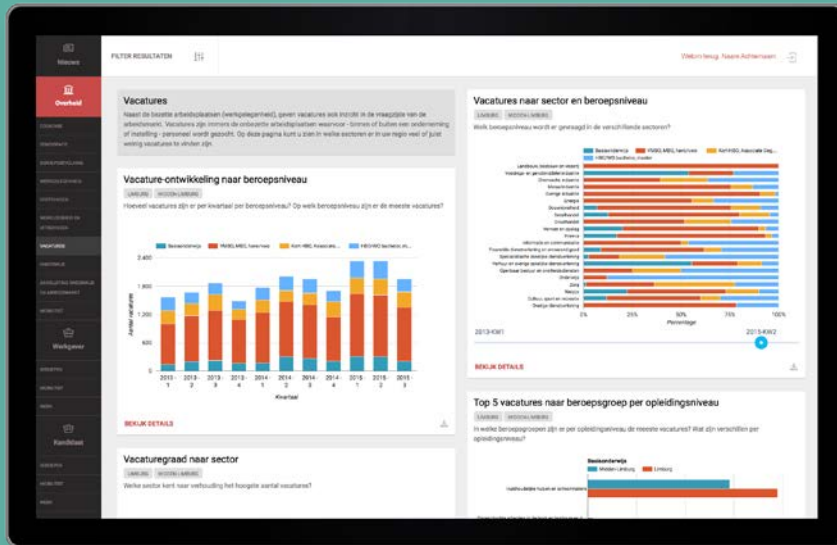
Nieuws

Overheid

Werkgever

Kandidaat

FILTER RESULTATEN

Welkom terug, Naam Achternaam

Vacatures

Naast de bezette arbeidsplaatsen (werkgelegenheid), gaven vacatures ook inzicht in de vraagzijde van de arbeidsmarkt. Vacatures zijn immers de onbezette arbeidsplaatsen waarvoor - binnen of buiten een onderneming of instelling - personeel wordt gezocht. Op deze pagina kunt u zien in welke sectoren er in uw regio veel of juist weinig vacatures te vinden zijn.

Vacature-ontwikkeling naar beroepsniveau

LIMBURG MIDDEN-LIMBURG

Hoeveel vacatures zijn er per kwartaal per beroepsniveau? Op welk beroepsniveau zijn er de meeste vacatures?

Basisonderwijs VMBO,MBO, havo/vwo Kort HBO, Associat... HBO/WO bachelor, m...

2.400
1.800
1.200
600
0

Aantal vacatures

2013 - 1 2013 - 2 2013 - 3 2013 - 4 2014 - 1 2014 - 2 2014 - 3 2014 - 4 2015 - 1 2015 - 2 2015 - 3

Kwartaal

BEKIJK DETAILS

Vacaturegraad naar sector

LIMBURG MIDDEN-LIMBURG

Welke sector kent naar verhouding het hoogste aantal vacatures?

Vacatures naar sector en beroepsniveau

LIMBURG MIDDEN-LIMBURG

Welk beroepsniveau wordt er gevraagd in de verschillende sectoren?

Basisonderwijs VMBO,MBO, havo/vwo Kort HBO, Associate Deg... HBO/WO bachelor, master

0% 25% 50% 75% 100%

Percentage

2013-KW1 2015-KW2

BEKIJK DETAILS

Top 5 vacatures naar beroepsgroep per opleidingsniveau

LIMBURG MIDDEN-LIMBURG

In welke beroepsgroepen zijn er per opleidingsniveau de meeste vacatures? Wat zijn verschillen per opleidingsniveau?

Basisonderwijs

Midden-Limburg Limburg